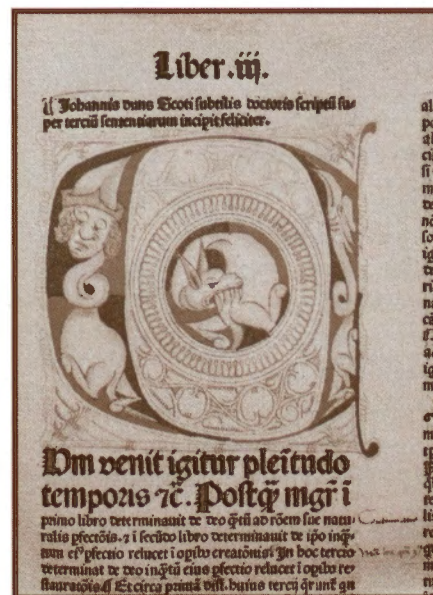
Liber .iij.

¶ Johannis duns Scoti subtilis doctoris scriptu super tercium sententiarum incipit feliciter.

Um venit igitur plenitudo temporis &c. Postq̃ mgr̃ i primo libro determinauit de deo q̃tū ad rōem sue naturalis pfectiōis. 2 i secūdo libro determinauit de ipso inq̃tum est pfectio relucet i opibꝰ creatōnis: In hoc tercio determinat de deo inq̃tū eius pfectio relucet i opibꝰ re stauratōis. Et circa primā dist. huius tercij q̃rūt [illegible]

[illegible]